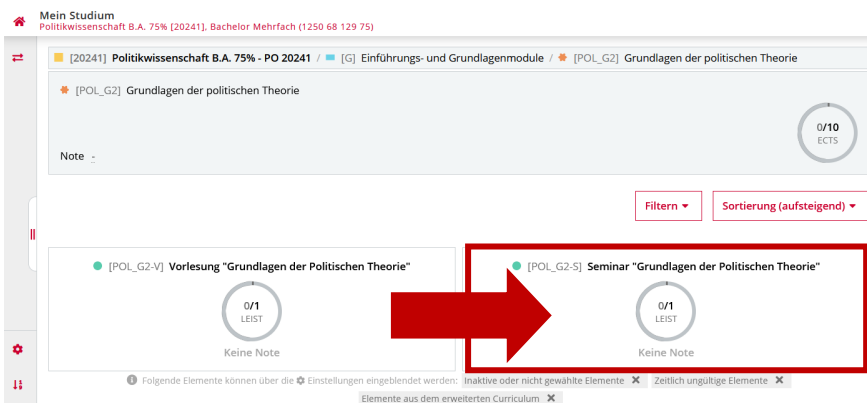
Mein Studium
Politikwissenschaft B.A. 75% [20241], Bachelor Mehrfach (1250 68 129 75)

[20241] Politikwissenschaft B.A. 75% - PO 20241 / [G] Einführungs- und Grundlagenmodule / [POL_G2] Grundlagen der politischen Theorie

[POL_G2] Grundlagen der politischen Theorie

0/10
ECTS

Note -

Filtern

Sortierung (aufsteigend)

[POL_G2-V] Vorlesung "Grundlagen der Politischen Theorie"

0/1
LEIST

Keine Note

[POL_G2-S] Seminar "Grundlagen der Politischen Theorie"

0/1
LEIST

Keine Note

Folgende Elemente können über die Einstellungen eingeblendet werden: Inaktive oder nicht gewählte Elemente ✖ Zeitlich ungültige Elemente ✖ Elemente aus dem erweiterten Curriculum ✖